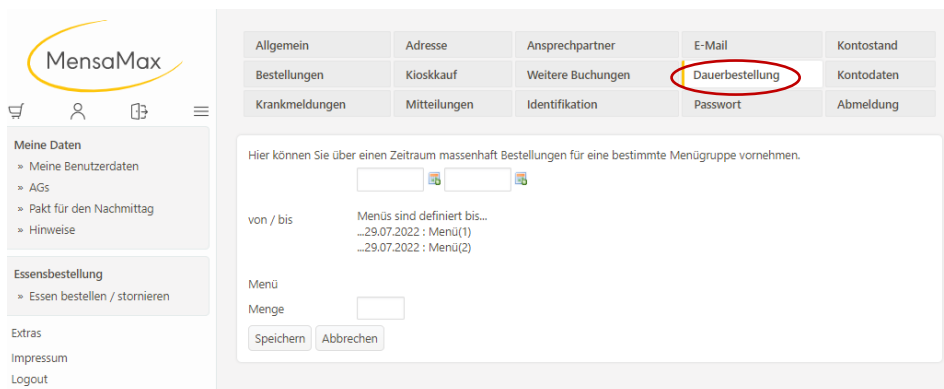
MensaMax

Meine Daten
» Meine Benutzerdaten
» AGs
» Pakt für den Nachmittag
» Hinweise

Essensbestellung
» Essen bestellen / stornieren

Extras
Impressum
Logout

| Allgemein | Adresse | Ansprechpartner | E-Mail | Kontostand |
|---|---|---|---|---|
| Bestellungen | Kioskkauf | Weitere Buchungen | Dauerbestellung | Kontodaten |
| Krankmeldungen | Mitteilungen | Identifikation | Passwort | Abmeldung |

Hier können Sie über einen Zeitraum massenhaft Bestellungen für eine bestimmte Menügruppe vornehmen.

von / bis

Menüs sind definiert bis...
...29.07.2022 : Menü(1)
...29.07.2022 : Menü(2)

Menü

Menge

Speichern Abbrechen